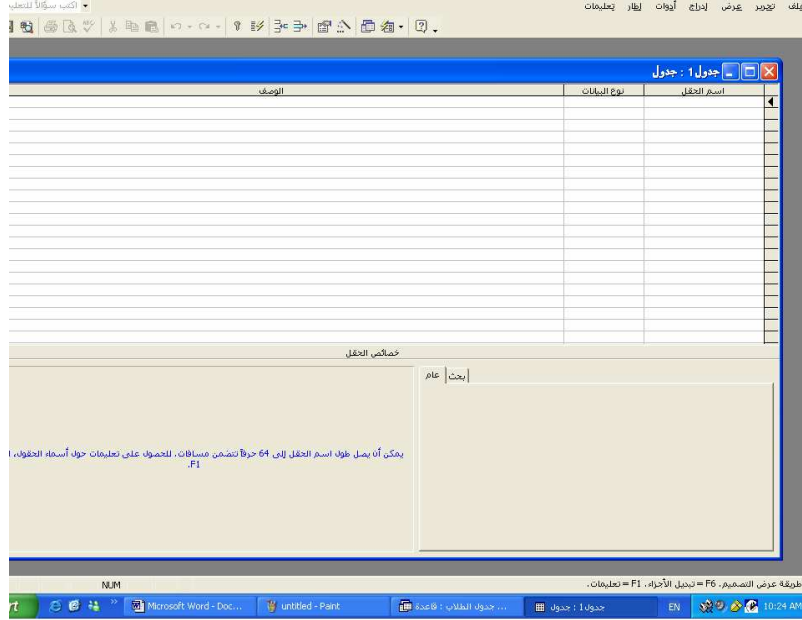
اكتب سؤالاً للتعليم
ملف تحرير عرض إدراج أدوات إطار تعليمات
جدول 1 : جدول
اسم الحقل | نوع البيانات | الوصف
خصائص الحقل
عام | بحث
يمكن أن يصل طول اسم الحقل إلى 64 حرفاً تتضمن مسافات. للحصول على تعليمات حول أسماء الحقول، ا F1.
طريقة عرض التصميم. F6 = تبديل الأجزاء. F1 = تعليمات.
NUM
Microsoft Word - Doc...
untitled - Paint
جدول الطلاب : قاعدة ...
جدول 1 : جدول
EN
10:24 AM